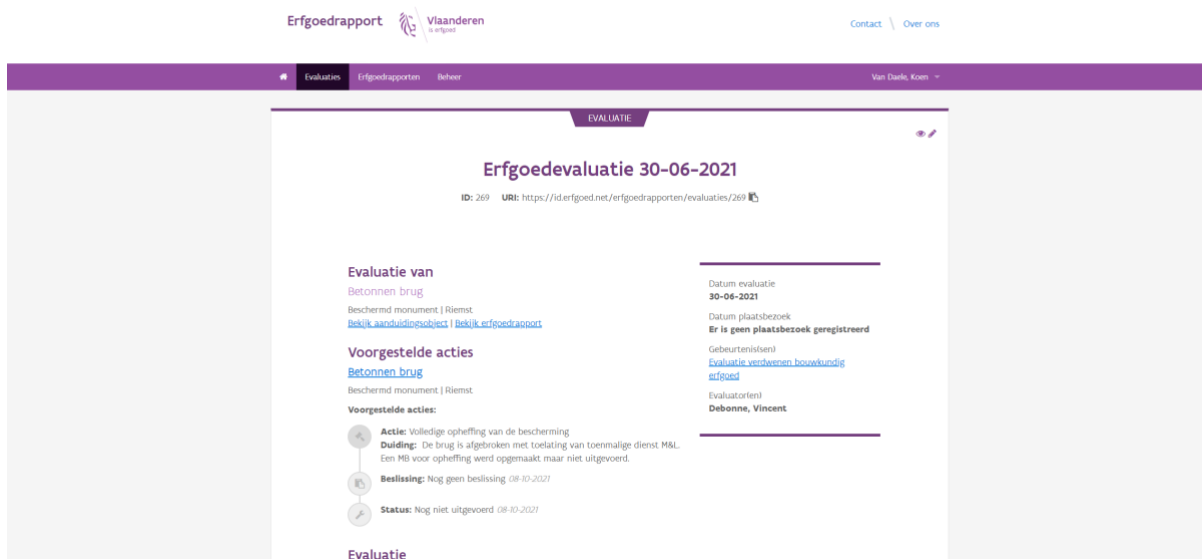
Erfgoedrapport Vlaanderen is erfgoed

Contact Over ons

Evaluaties Erfgoedrapporten Beheer

Van Daele, Koen

EVALUATIE

Erfgoedevaluatie 30-06-2021

ID: 269 URI: https://id.erfgoed.net/erfgoedrapporten/evaluaties/269

Evaluatie van

Betonnen brug

Beschermd monument | Riemst

Bekijk aanduidingsobject | Bekijk erfgoedrapport

Voorgestelde acties

Betonnen brug

Beschermd monument | Riemst

Voorgestelde acties:

Actie: Volledige opheffing van de bescherming

Duiding: De brug is afgebroken met toelating van toenmalige dienst M&L. Een MB voor opheffing werd opgemaakt maar niet uitgevoerd.

Beslissing: Nog geen beslissing 08-10-2021

Status: Nog niet uitgevoerd 08-10-2021

Evaluatie

Datum evaluatie

30-06-2021

Datum plaatsbezoek

Er is geen plaatsbezoek geregistreerd

Gebeurtenis(sen)

Evaluatie verdwenen bouwkundig erfgoed

Evaluator(en)

Debonne, Vincent